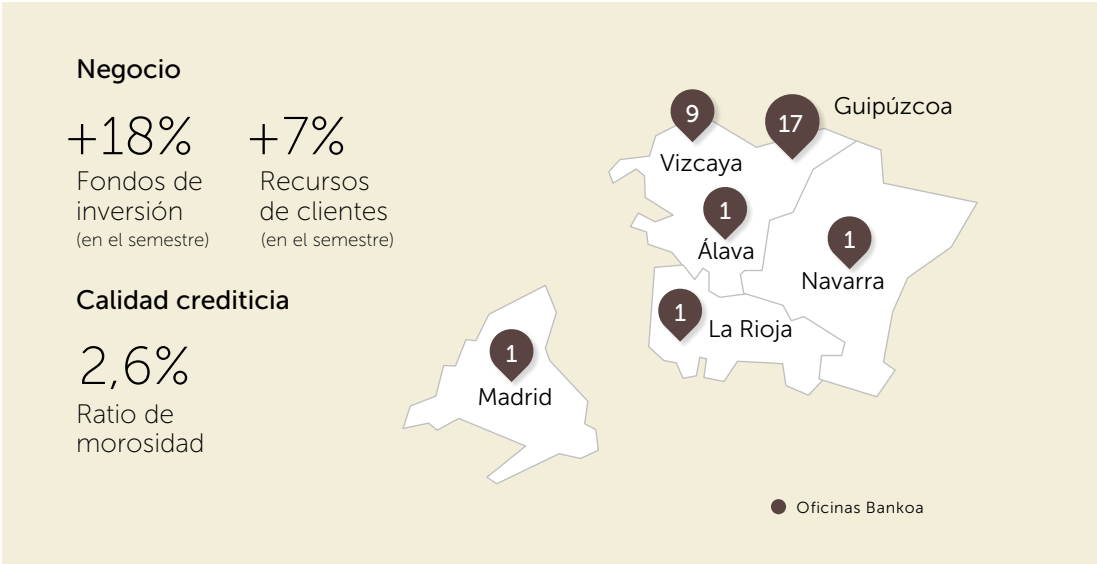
Negocio

+18%
Fondos de inversión
(en el semestre)

+7%
Recursos de clientes
(en el semestre)

Calidad crediticia

2,6%
Ratio de morosidad

9
Vizcaya

17
Guipúzcoa

1
Álava

1
Navarra

1
La Rioja

1
Madrid

Oficinas Bankoa